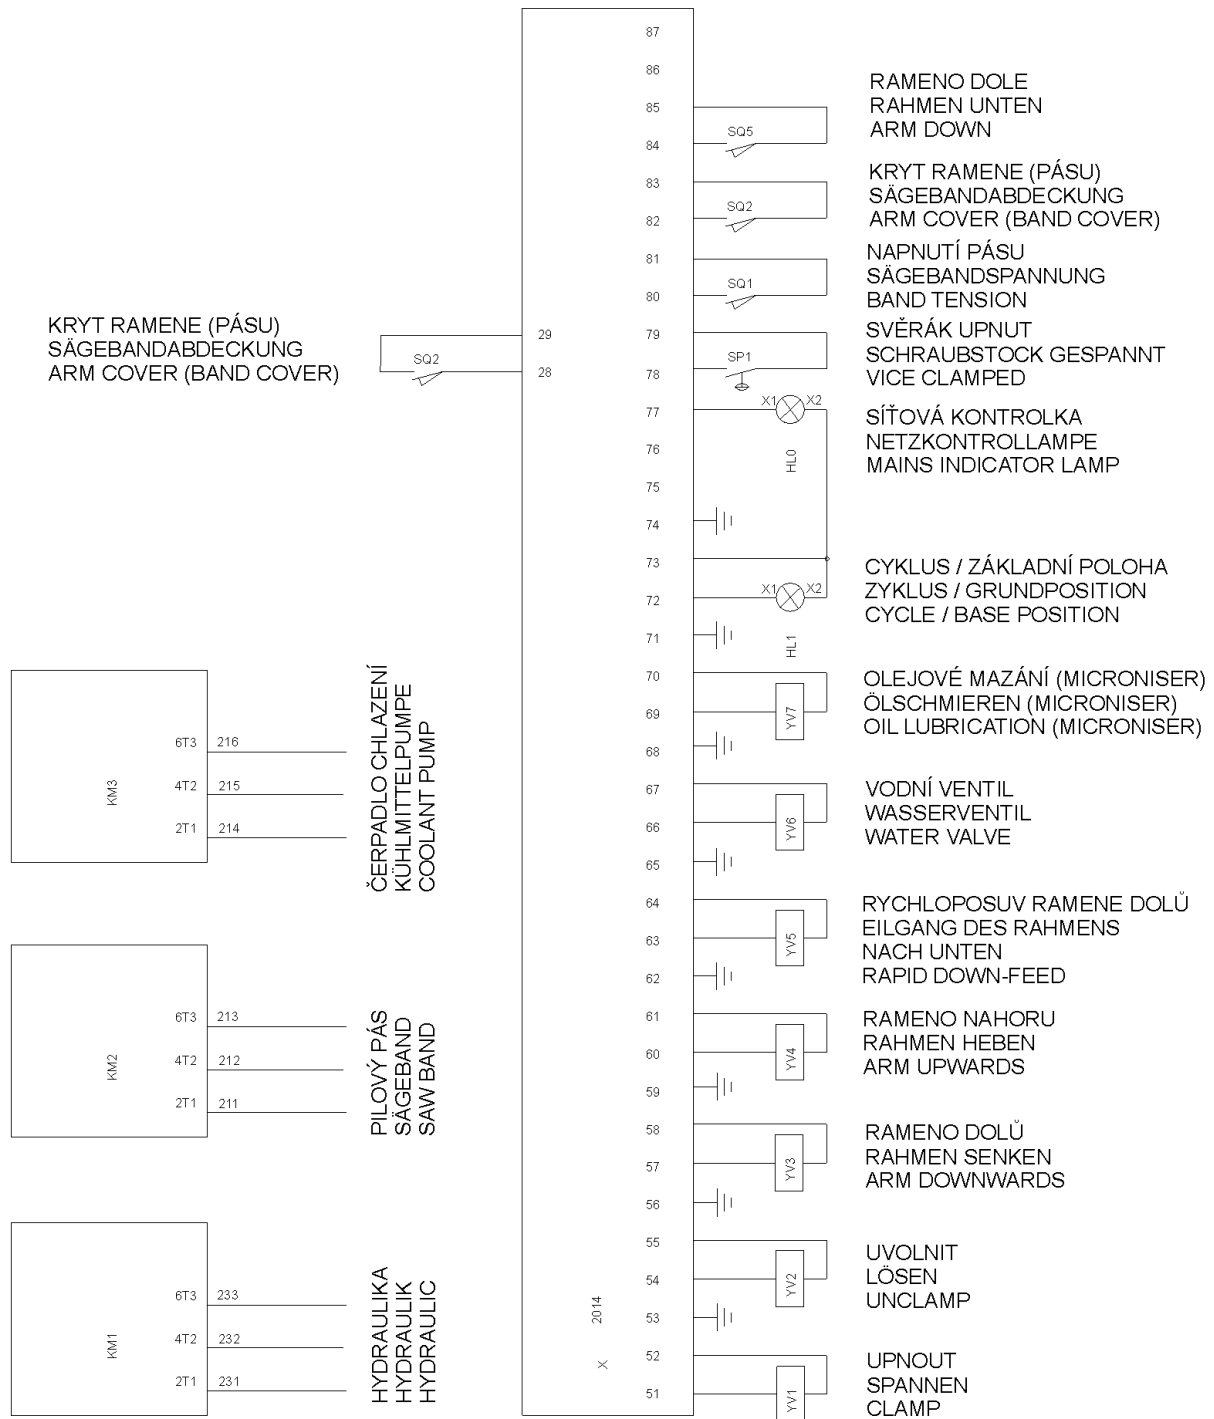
87
86
85
84
83
82
81
80
79
78
77
76
75
74
73
72
71
70
69
68
67
66
65
64
63
62
61
60
59
58
57
56
55
54
53
52
51

RAMENO DOLE
RAHMEN UNTEN
ARM DOWN

SQ5

KRYT RAMENE (PÁSU)
SÄGEBANDABDECKUNG
ARM COVER (BAND COVER)

SQ2

NAPNUTÍ PÁSU
SÄGEBANDSPANNUNG
BAND TENSION

SQ1

KRYT RAMENE (PÁSU)
SÄGEBANDABDECKUNG
ARM COVER (BAND COVER)

SQ2

29
28

SVĚRÁK UPNUT
SCHRAUBSTOCK GESPANNT
VICE CLAMPED

SP1

X1 X2
HL0

SÍŤOVÁ KONTROLKA
NETZKONTROLLAMPE
MAINS INDICATOR LAMP

CYKLUS / ZÁKLADNÍ POLOHA
ZYKLUS / GRUNDPOSITION
CYCLE / BASE POSITION

X1 X2
HL1

OLEJOVÉ MAZÁNÍ (MICRONISER)
ÖLSCHMIEREN (MICRONISER)
OIL LUBRICATION (MICRONISER)

YV7

KM3
6T3 216
4T2 215
2T1 214

ČERPADLO CHLAZENÍ
KÜHLMITTELPUMPE
COOLANT PUMP

VODNÍ VENTIL
WASSERVENTIL
WATER VALVE

YV6

RYCHLOPOSUV RAMENE DOLŮ
EILGANG DES RAHMENS
NACH UNTEN
RAPID DOWN-FEED

YV5

KM2
6T3 213
4T2 212
2T1 211

PILOVÝ PÁS
SÄGEBAND
SAW BAND

RAMENO NAHORU
RAHMEN HEBEN
ARM UPWARDS

YV4

RAMENO DOLŮ
RAHMEN SENKEN
ARM DOWNWARDS

YV3

UVOLNIT
LÖSEN
UNCLAMP

YV2

KM1
6T3 233
4T2 232
2T1 231

HYDRAULIKA
HYDRAULIK
HYDRAULIC

2014
X

UPNOUT
SPANNEN
CLAMP

YV1